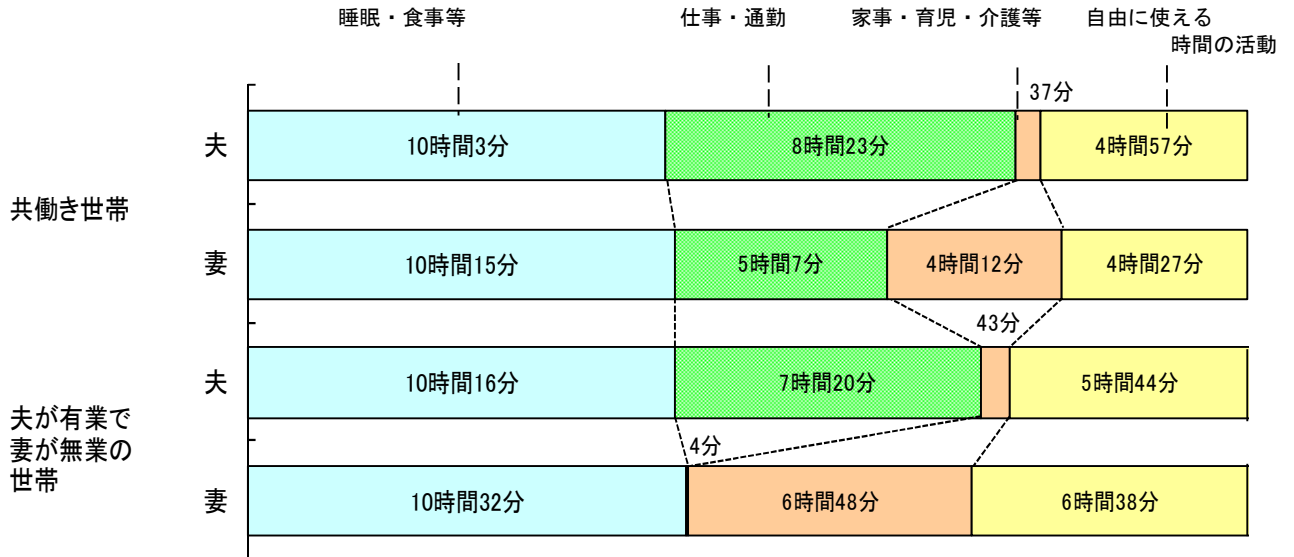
睡眠・食事等　仕事・通勤　家事・育児・介護等　自由に使える時間の活動

共働き世帯

| | 睡眠・食事等 | 仕事・通勤 | 家事・育児・介護等 | 自由に使える時間の活動 |
|---|---|---|---|---|
| 夫 | 10時間3分 | 8時間23分 | 37分 | 4時間57分 |
| 妻 | 10時間15分 | 5時間7分 | 4時間12分 | 4時間27分 |

夫が有業で妻が無業の世帯

| | 睡眠・食事等 | 仕事・通勤 | 家事・育児・介護等 | 自由に使える時間の活動 |
|---|---|---|---|---|
| 夫 | 10時間16分 | 7時間20分 | 43分 | 5時間44分 |
| 妻 | 10時間32分 | 4分 | 6時間48分 | 6時間38分 |